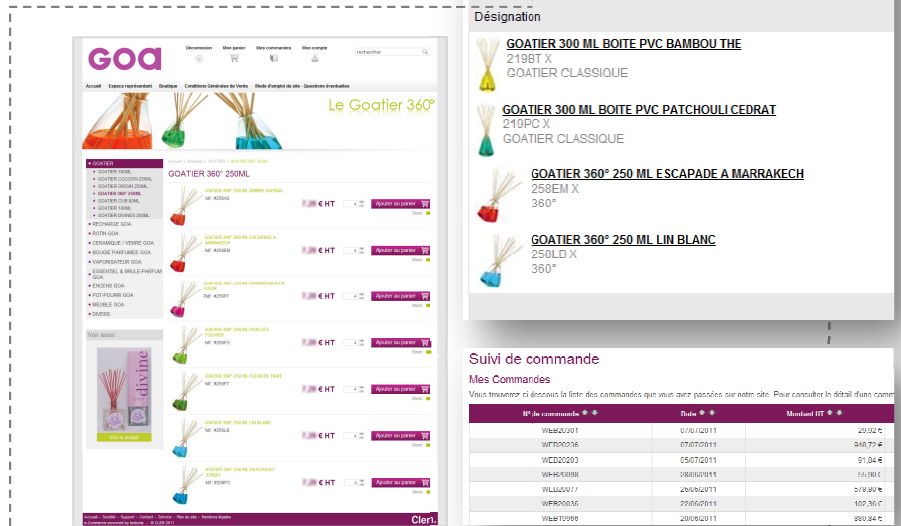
GOA

Déconnexion Mon panier Mes commandes Mon compte rechercher

Accueil Espace représentant Boutique Conditions Générales de Vente Mode d'emploi du site - Questions éventuelles

Le Goatier 360°

GOATIER
GOATIER 100ML
GOATIER COCOON 250ML
GOATIER ORIGIN 250ML
GOATIER 360° 250ML
GOATIER CUB 80ML
GOATIER 100ML
GOATIER DIVINES 250ML
RECHARGE GOA
ROTIN GOA
CERAMIQUE / VERRE GOA
BOUGIE PARFUMEE GOA
VAPORISATEUR GOA
ESSENTIEL & BRULE-PARFUM GOA
ENCENS GOA
POT-POURRI GOA
MEUBLE GOA
DIVERS

Voir aussi :

divine

Voir le produit

GOATIER 360° 250ML

GOATIER 360° 250 ML AMBRE SAFRAN
Réf. #250AS
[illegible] € HT
Ajouter au panier

GOATIER 360° 250 ML ESCAPADE A MARRAKECH
Réf. #258EM
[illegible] € HT
Ajouter au panier

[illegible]
Réf. #250FF
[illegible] € HT
Ajouter au panier

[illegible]
Réf. #250FO
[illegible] € HT
Ajouter au panier

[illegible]
Réf. #250FT
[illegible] € HT
Ajouter au panier

GOATIER 360° 250 ML LIN BLANC
Réf. #250LB
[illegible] € HT
Ajouter au panier

GOATIER 360° 250 ML PATCHOULI CEDRAT
Réf. #250PC
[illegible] € HT
Ajouter au panier

Clen

Désignation

GOATIER 300 ML BOITE PVC BAMBOU THE
219BT X
GOATIER CLASSIQUE

GOATIER 300 ML BOITE PVC PATCHOULI CEDRAT
210PC X
GOATIER CLASSIQUE

GOATIER 360° 250 ML ESCAPADE A MARRAKECH
258EM X
360°

GOATIER 360° 250 ML LIN BLANC
250LD X
360°

Suivi de commande

Mes Commandes

Vous trouverez ci dessous la liste des commandes que vous avez passées sur notre site. Pour consulter le détail d'une comm

| N° de commande | Date | Montant HT |
|---|---|---|
| WEB20301 | 07/07/2011 | 29,02 € |
| WEB20236 | 07/07/2011 | 940,72 € |
| WEB20203 | 05/07/2011 | 91,84 € |
| WEB20098 | 28/06/2011 | 15,90 € |
| WEB20077 | 28/06/2011 | 579,90 € |
| WEB20036 | 28/06/2011 | 192,36 € |
| WEB19966 | 20/06/2011 | 860,34 € |